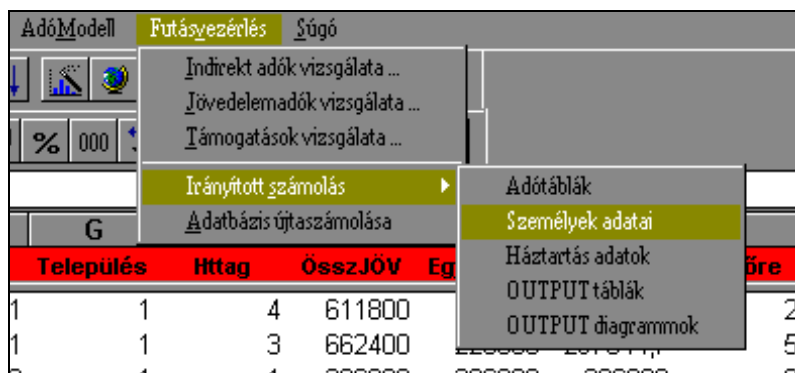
AdóModell Futásvezérlés Súgó

% 000

Indirekt adók vizsgálata ...
Jövedelemadók vizsgálata ...
Támogatások vizsgálata ...
Irányított számolás
Adatbázis újtaszámolása

Adótáblák
Személyek adatai
Háztartás adatok
OUTPUT táblák
OUTPUT diagrammok

G

| Település | Httag | ÖsszJÖV | Eg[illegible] | | főre |
|---|---|---|---|---|---|
| 1 | 1 | 4 | 611800 | | 2 |
| 1 | 1 | 3 | 662400 | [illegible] | 5 |